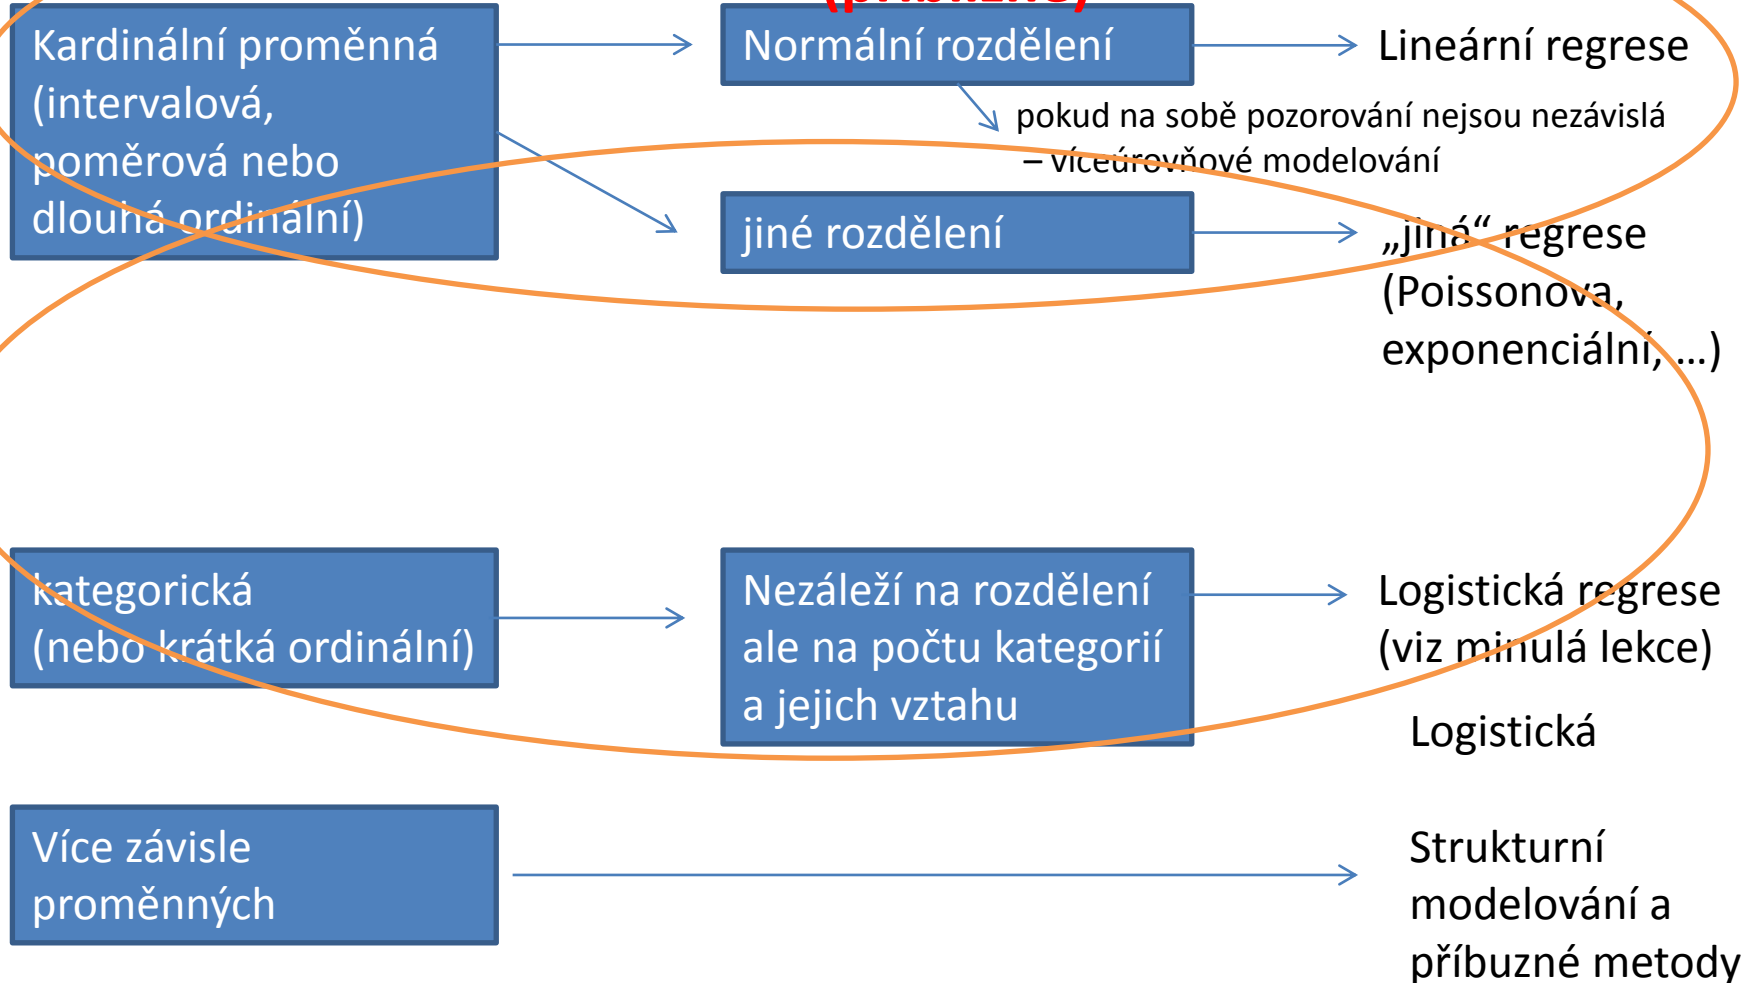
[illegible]

Kardinální proměnná (intervalová, poměrová nebo dlouhá ordinální)

Normální rozdělení

Lineární regrese

pokud na sobě pozorování nejsou nezávislá – víceúrovňové modelování

jiné rozdělení

„jiná“ regrese (Poissonova, exponenciální, …)

kategorická (nebo krátká ordinální)

Nezáleží na rozdělení ale na počtu kategorií a jejich vztahu

Logistická regrese (viz minulá lekce)

Logistická

Více závisle proměnných

Strukturní modelování a příbuzné metody